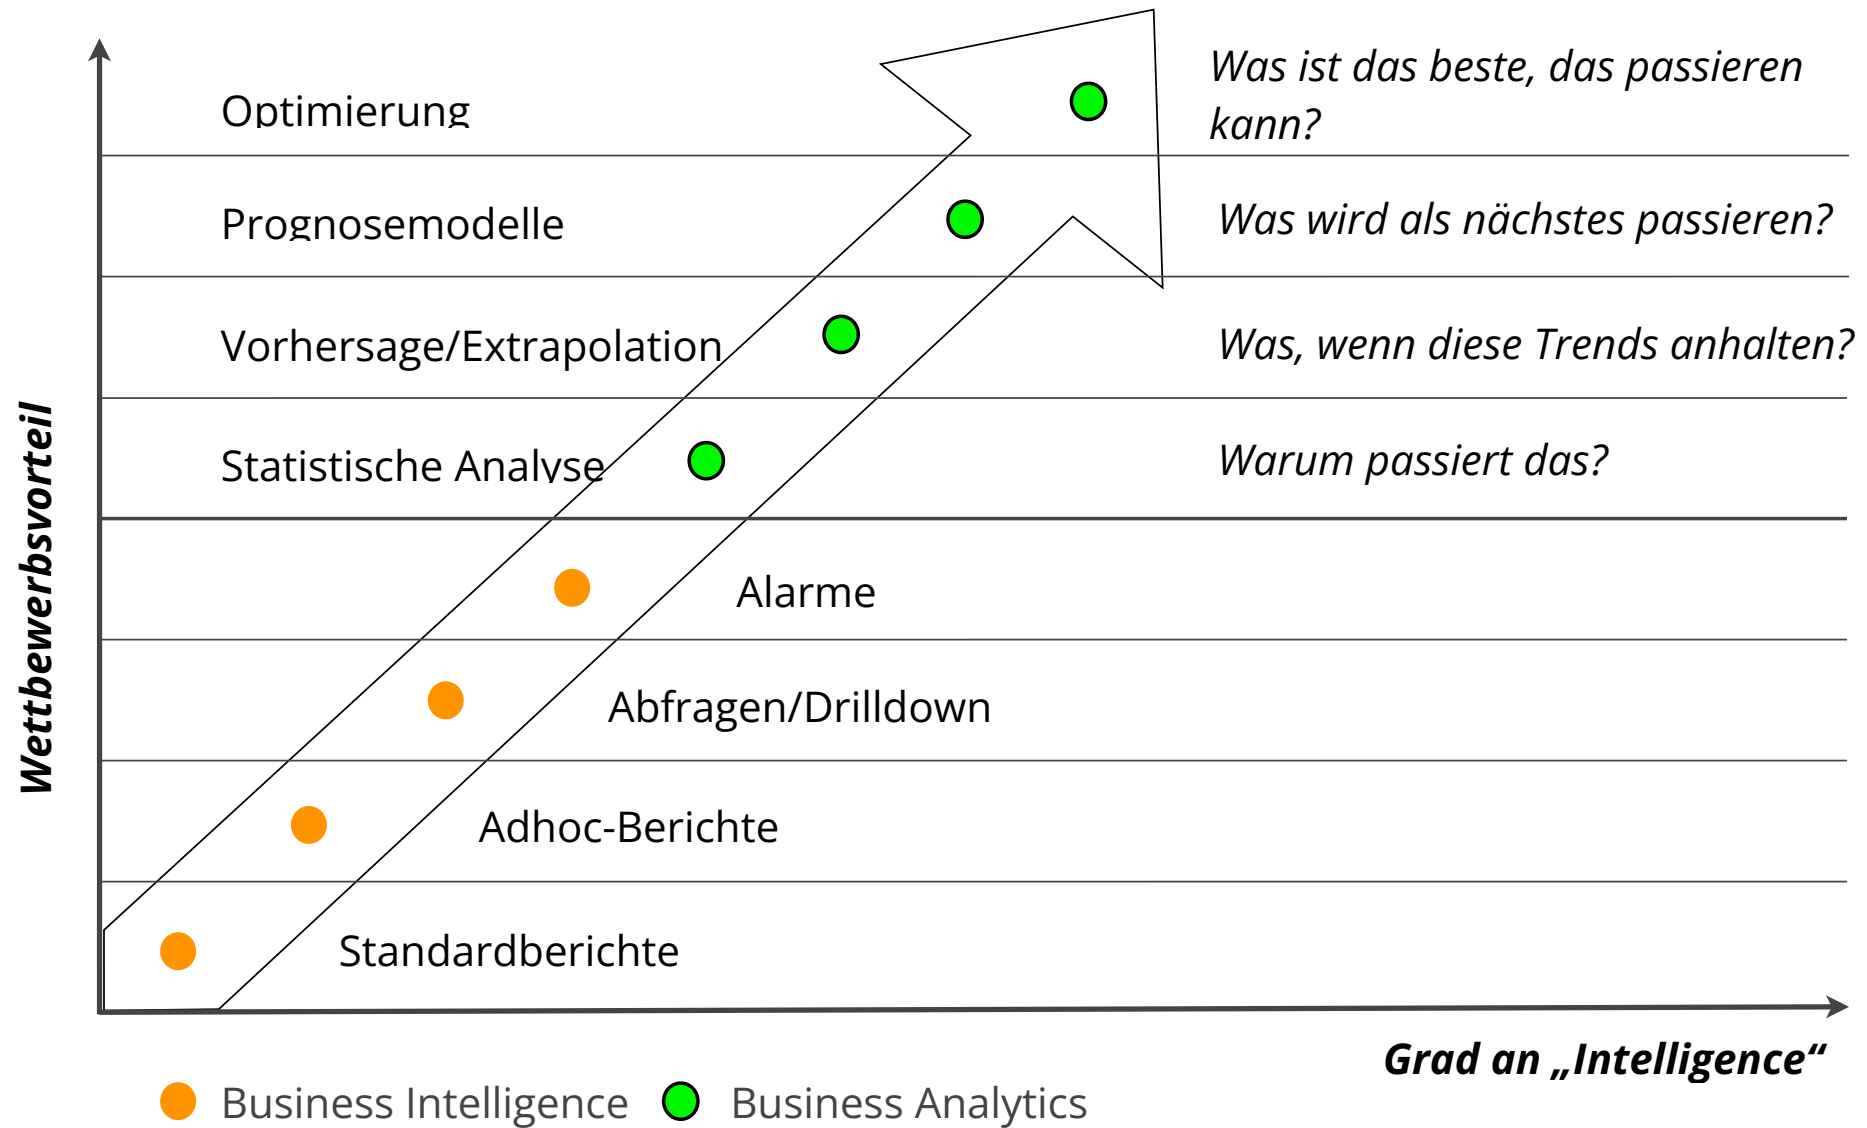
Optimierung

Was ist das beste, das passieren kann?

Prognosemodelle

Was wird als nächstes passieren?

Vorhersage/Extrapolation

Was, wenn diese Trends anhalten?

Statistische Analyse

Warum passiert das?

Alarme

Abfragen/Drilldown

Adhoc-Berichte

Standardberichte

Wettbewerbsvorteil

Grad an „Intelligence“

Business Intelligence Business Analytics